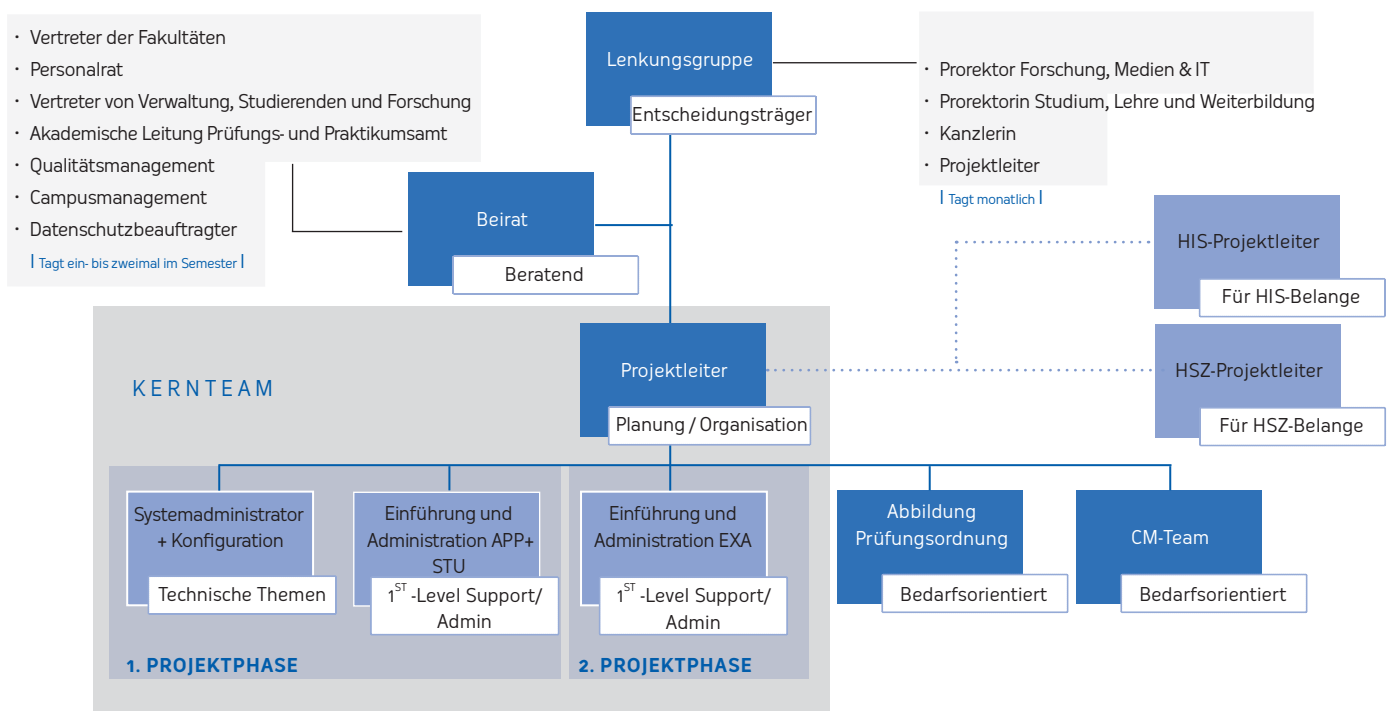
· Vertreter der Fakultäten
· Personalrat
· Vertreter von Verwaltung, Studierenden und Forschung
· Akademische Leitung Prüfungs- und Praktikumsamt
· Qualitätsmanagement
· Campusmanagement
· Datenschutzbeauftragter
| Tagt ein- bis zweimal im Semester |

Lenkungsgruppe
Entscheidungsträger

· Prorektor Forschung, Medien & IT
· Prorektorin Studium, Lehre und Weiterbildung
· Kanzlerin
· Projektleiter
| Tagt monatlich |

Beirat
Beratend

HIS-Projektleiter
Für HIS-Belange

KERNTEAM

Projektleiter
Planung / Organisation

HSZ-Projektleiter
Für HSZ-Belange

Systemadministrator + Konfiguration
Technische Themen

Einführung und Administration APP+ STU
$1^{ST}$ -Level Support/ Admin

Einführung und Administration EXA
$1^{ST}$ -Level Support/ Admin

Abbildung Prüfungsordnung
Bedarfsorientiert

CM-Team
Bedarfsorientiert

1. PROJEKTPHASE

2. PROJEKTPHASE